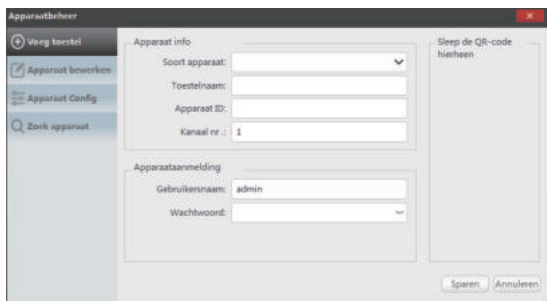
Apparaatbeheer

Voeg toestel

Apparaat bewerken

Apparaat Config

Zoek apparaat

Apparaat info

Soort apparaat:

Toestelnaam:

Apparaat ID:

Kanaal nr.: 1

Apparaataanmelding

Gebruikersnaam: admin

Wachtwoord:

Sleep de QR-code hierheen

Sparen

Annuleren